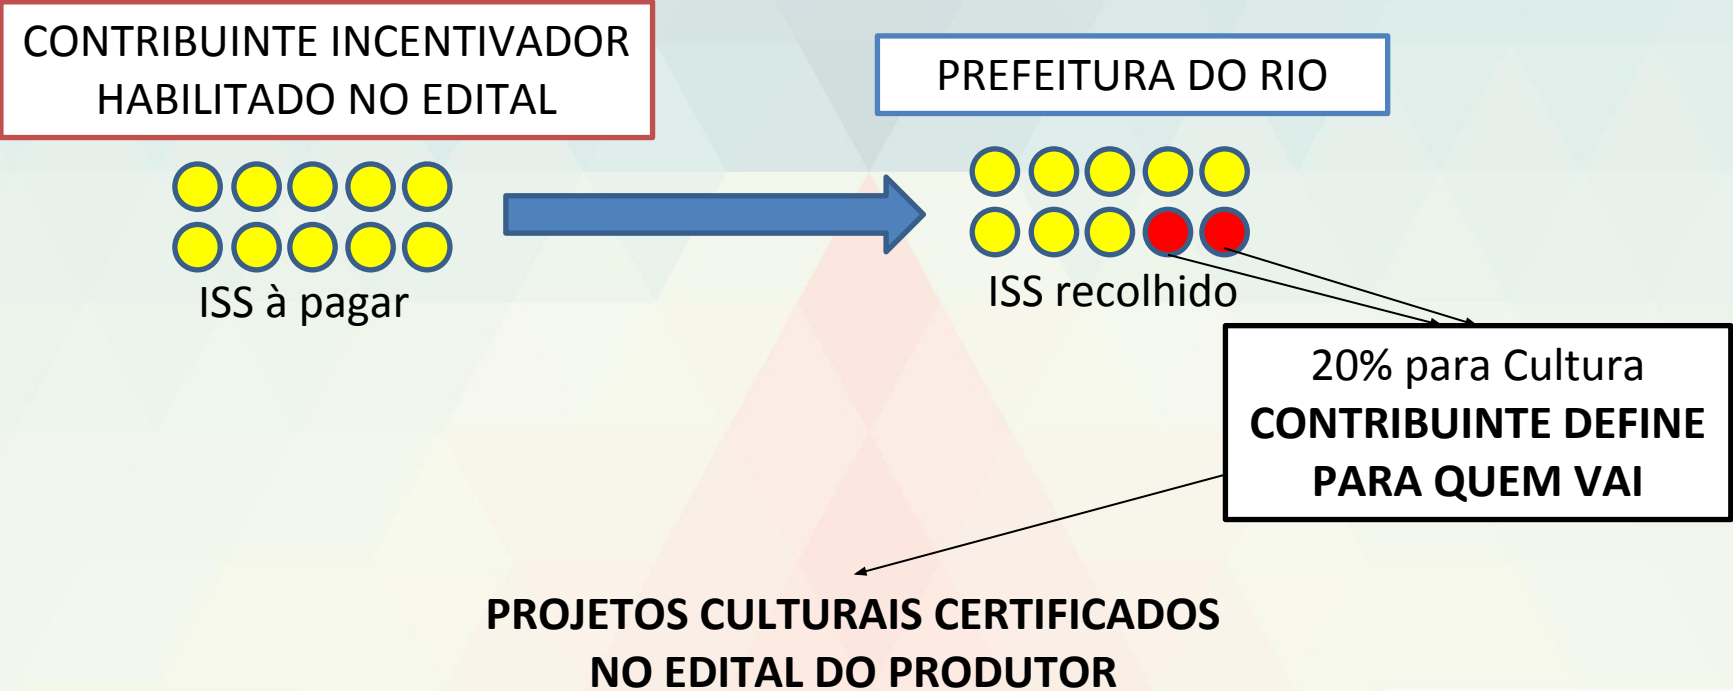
CONTRIBUINTE INCENTIVADOR
HABILITADO NO EDITAL

ISS à pagar

PREFEITURA DO RIO

ISS recolhido

20% para Cultura
CONTRIBUINTE DEFINE
PARA QUEM VAI

PROJETOS CULTURAIS CERTIFICADOS
NO EDITAL DO PRODUTOR